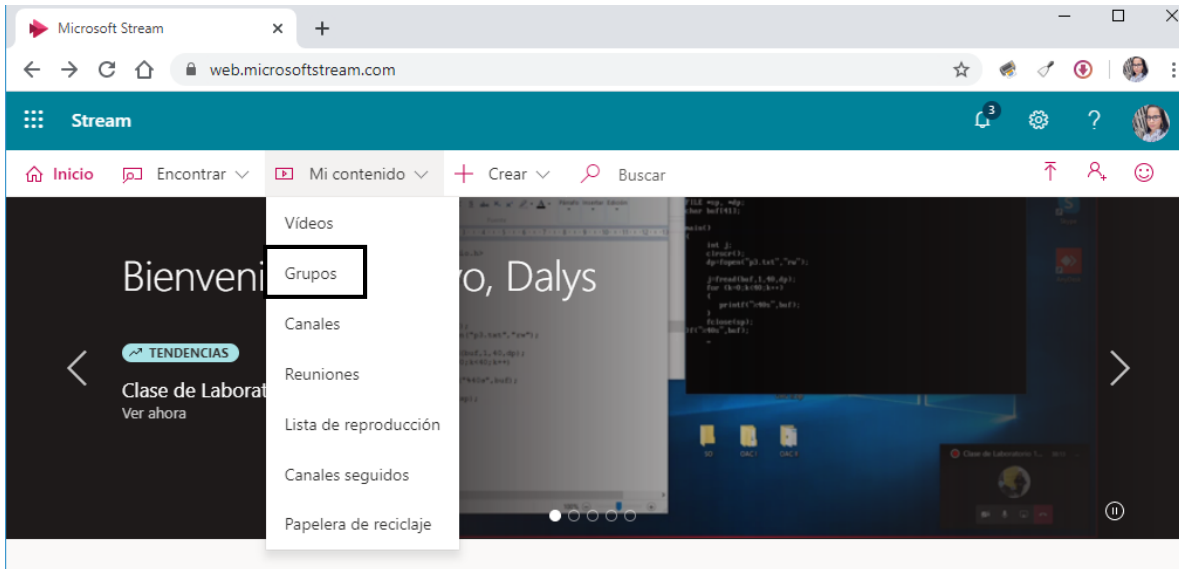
Microsoft Stream

web.microsoftstream.com

Stream

3

Inicio Encontrar Mi contenido Crear Buscar

Vídeos
Grupos
Canales
Reuniones
Lista de reproducción
Canales seguidos
Papelera de reciclaje

Bienveni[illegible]vo, Dalys

TENDENCIAS

Clase de Laborat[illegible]
Ver ahora